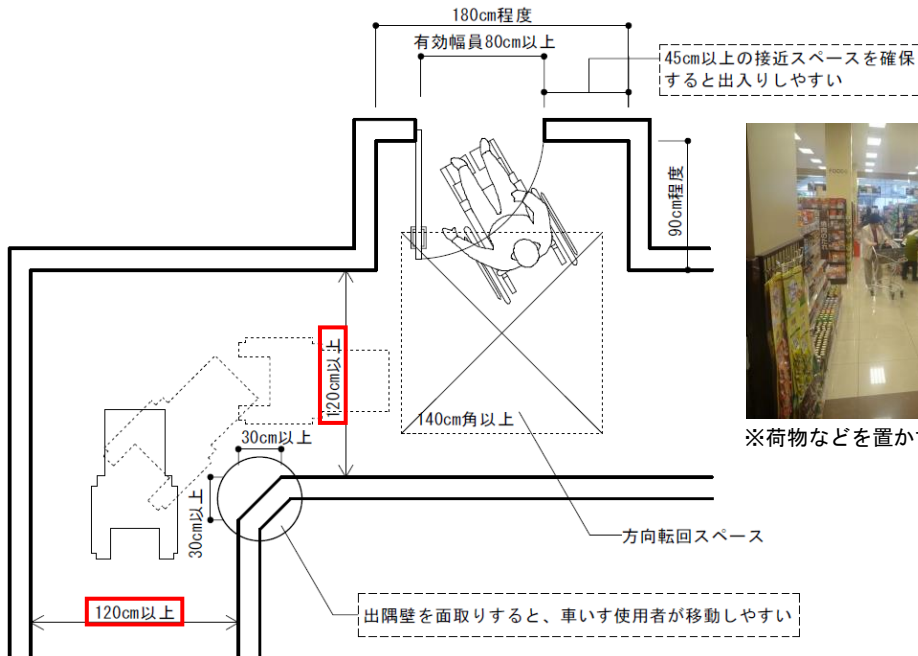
180cm程度

有効幅員80cm以上

45cm以上の接近スペースを確保すると出入りしやすい

90cm程度

120cm以上

140cm角以上

30cm以上

30cm以上

方向転回スペース

120cm以上

出隅壁を面取りすると、車いす使用者が移動しやすい

※荷物などを置か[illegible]